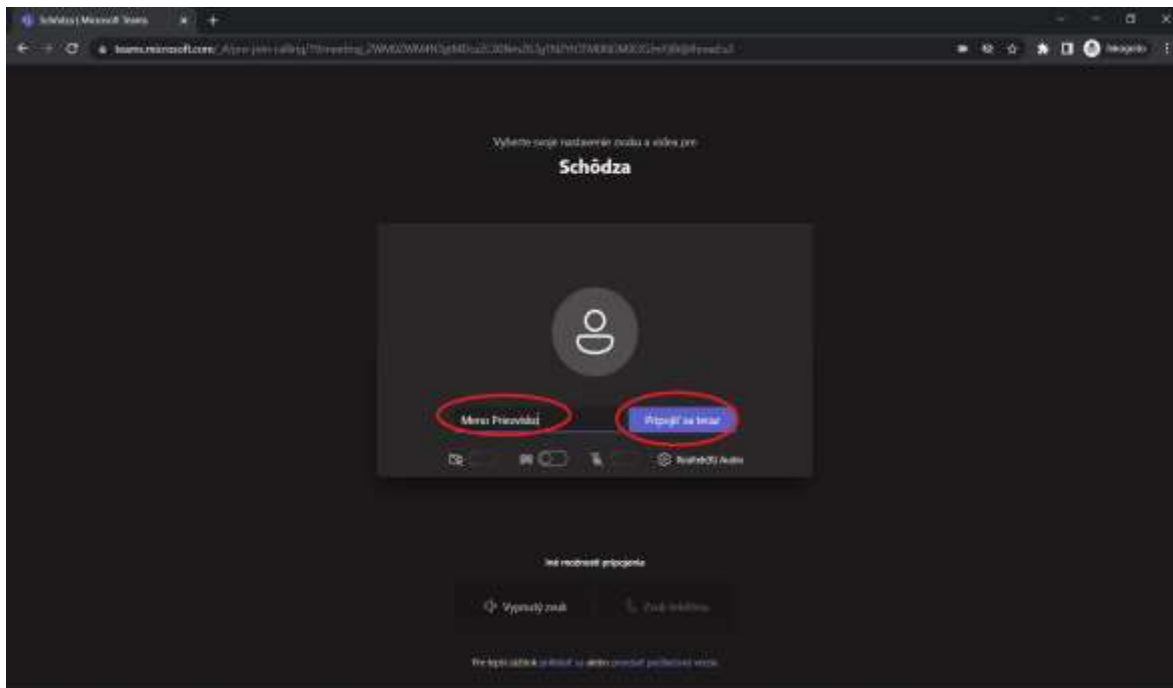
Schôdza | Microsoft Teams

teams.microsoft.com/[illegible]

Incognito

Vyberte svoje nastavenie zvuku a videa pre

Schôdza

Meno Pracovníka

Pripojiť sa teraz

Realtek(R) Audio

Iné možnosti pripojenia

Vypnutý zvuk

Zvuk telefónu

Pre lepší zážitok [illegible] sa alebo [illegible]